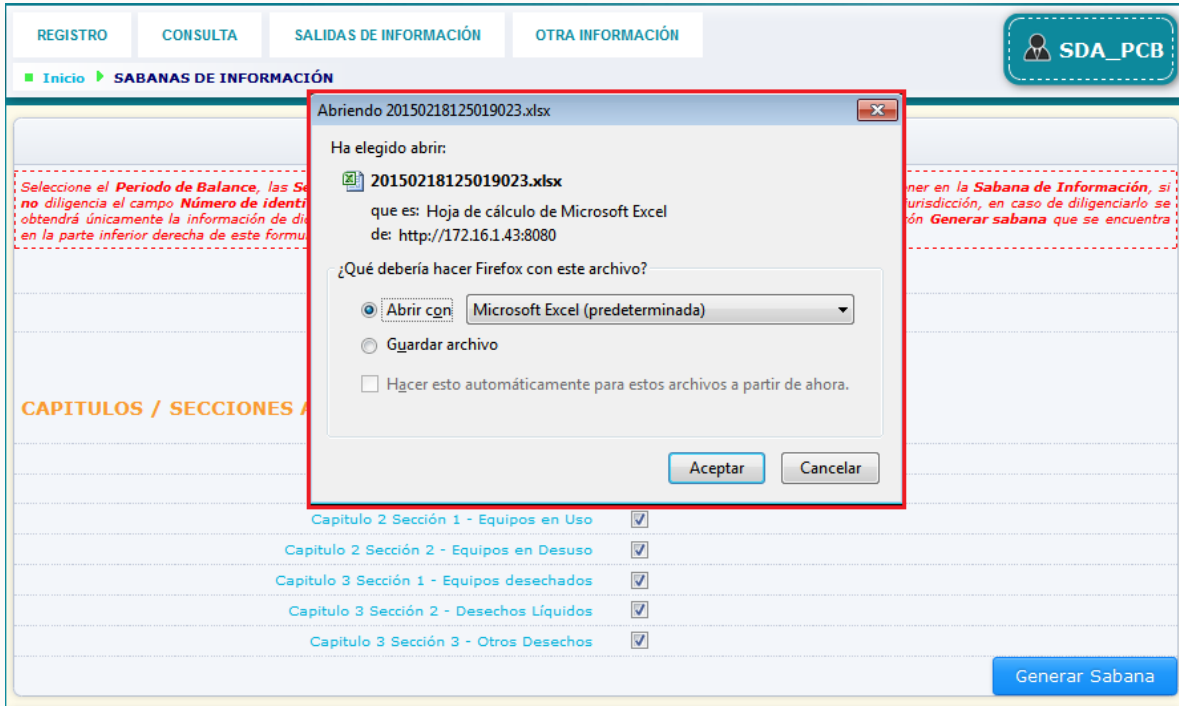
REGISTRO CONSULTA SALIDAS DE INFORMACIÓN OTRA INFORMACIÓN

SDA_PCB

Inicio SABANAS DE INFORMACIÓN

Seleccione el Periodo de Balance, las Se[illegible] no diligencia el campo Número de identi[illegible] obtendrá únicamente la información de di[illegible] en la parte inferior derecha de este formu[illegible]

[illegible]ner en la Sabana de Información, si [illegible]urisdicción, en caso de diligenciarlo se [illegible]ón Generar sabana que se encuentra

Abriendo 20150218125019023.xlsx

Ha elegido abrir:

20150218125019023.xlsx

que es: Hoja de cálculo de Microsoft Excel

de: http://172.16.1.43:8080

¿Qué debería hacer Firefox con este archivo?

Abrir con Microsoft Excel (predeterminada)

Guardar archivo

Hacer esto automáticamente para estos archivos a partir de ahora.

Aceptar Cancelar

CAPITULOS / SECCIONES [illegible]

Capitulo 2 Sección 1 - Equipos en Uso

Capitulo 2 Sección 2 - Equipos en Desuso

Capitulo 3 Sección 1 - Equipos desechados

Capitulo 3 Sección 2 - Desechos Líquidos

Capitulo 3 Sección 3 - Otros Desechos

Generar Sabana